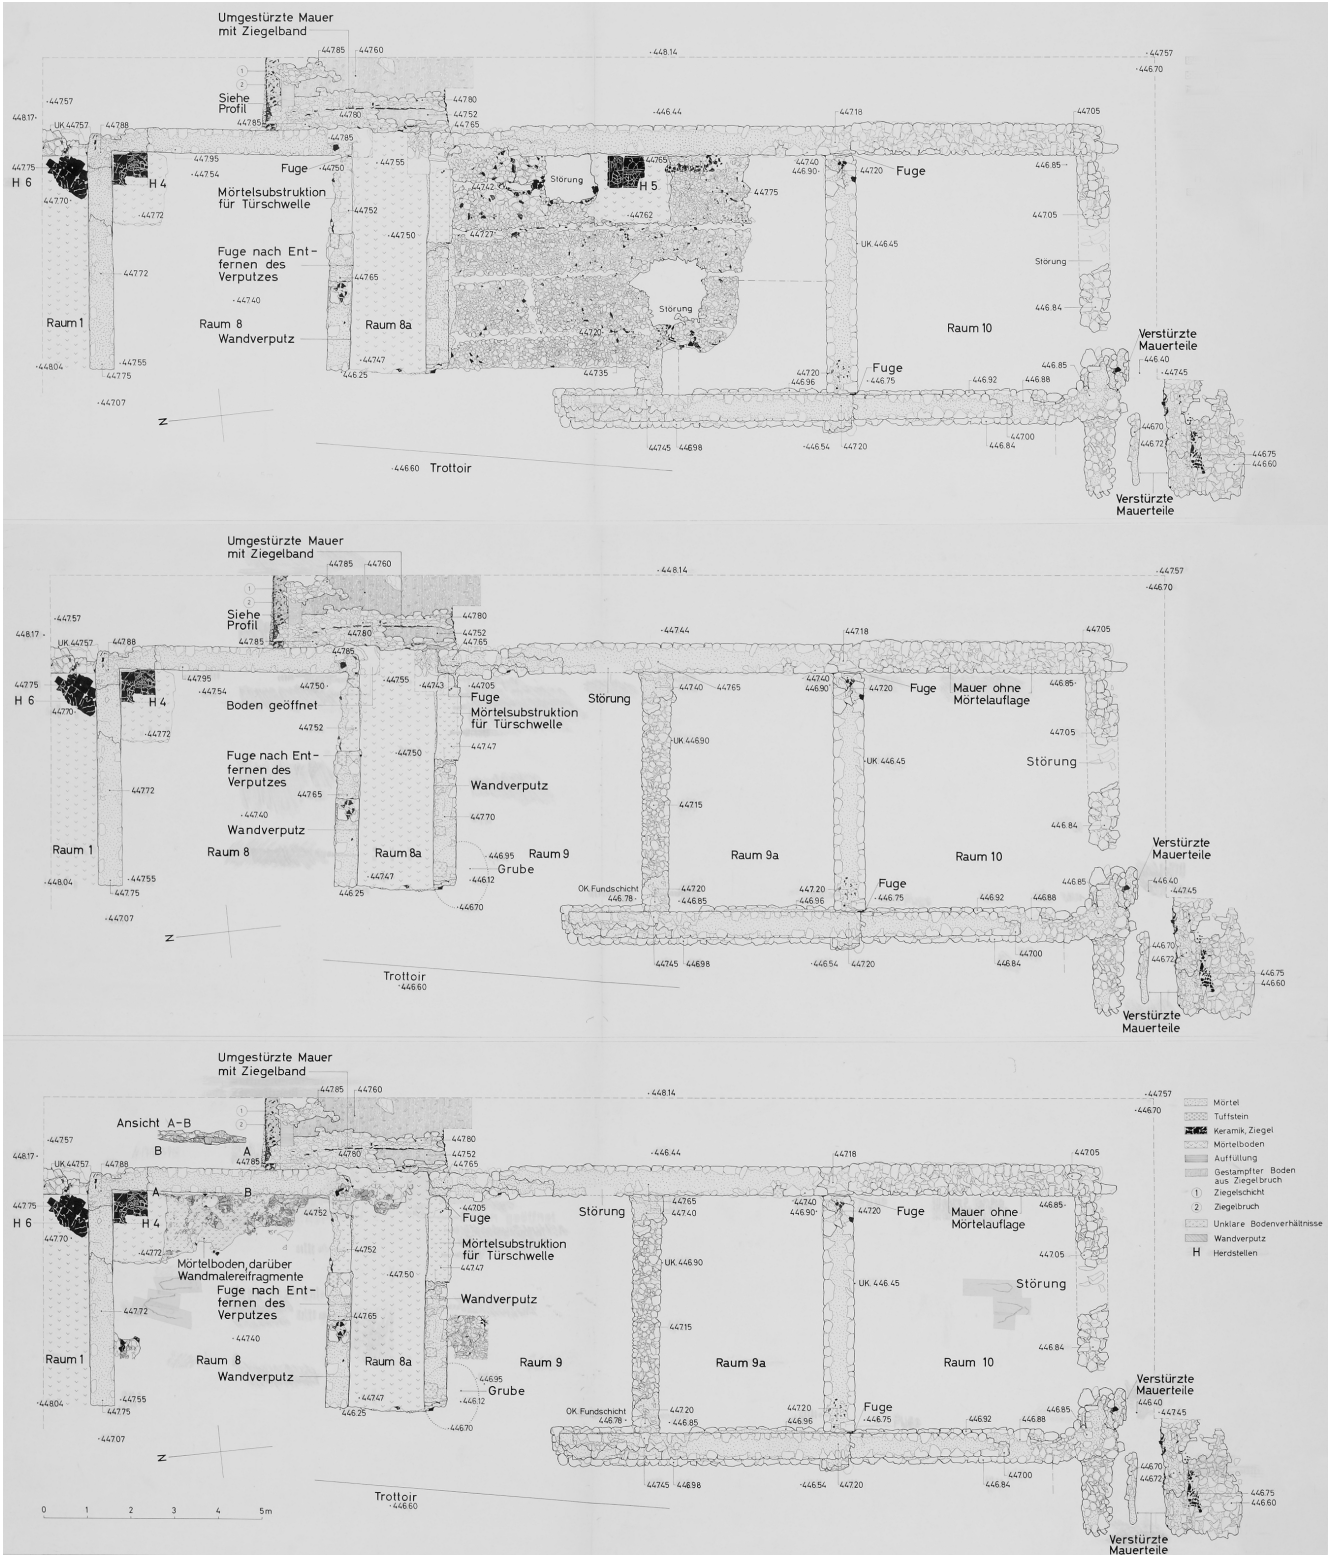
Umgestürzte Mauer mit Ziegelband
447.85 447.60
448.14
447.57
446.70
1
2
Siehe Profil
447.80
447.52
447.65
447.85
447.57
448.17
UK 447.57
447.88
446.44
447.18
447.05
447.85
447.75
H 6
H 4
447.95
447.54
Fuge
447.50
447.55
Störung
H 5
447.65
447.40
446.90
447.20
Fuge
446.85
447.70
Mörtelsubstruktion für Türschwelle
447.42
447.75
447.72
447.52
447.62
447.05
447.27
447.50
UK 446.45
Fuge nach Entfernen des Verputzes
Störung
447.65
447.72
447.40
446.84
Störung
Raum 1
Raum 8
Raum 8a
Raum 10
Wandverputz
447.20
Verstürzte Mauerteile
448.04
447.55
447.47
446.85
446.40
447.75
446.25
447.35
447.20
446.96
Fuge
446.75
446.92
446.88
447.45
447.07
Z
446.70
446.72
447.45
446.98
446.54
447.20
447.00
446.84
446.75
446.60
446.60
Trottoir
Verstürzte Mauerteile

Umgestürzte Mauer mit Ziegelband
447.85 447.60
448.14
447.57
446.70
1
2
Siehe Profil
447.57
447.80
448.17
UK 447.57
447.88
447.85
447.52
447.65
447.80
447.44
447.18
447.05
447.85
447.75
H 6
H 4
447.95
447.54
447.50
447.55
447.43
447.05
Fuge
Störung
447.40
447.65
447.40
446.90
447.20
Fuge
Mauer ohne Mörtelauflage
446.85
447.70
Boden geöffnet
Mörtelsubstruktion für Türschwelle
447.72
447.52
447.47
UK 446.90
UK 446.45
447.05
Störung
Fuge nach Entfernen des Verputzes
447.50
Wandverputz
447.72
447.65
447.15
447.40
447.70
446.84
Wandverputz
Verstürzte Mauerteile
Raum 1
Raum 8
Raum 8a
446.95
Raum 9
Raum 9a
Raum 10
448.04
447.55
447.47
Grube
446.12
OK Fundschicht 446.78
447.20
446.85
447.20
446.96
Fuge
446.75
446.92
446.88
446.85
446.40
447.45
447.75
446.25
446.70
447.07
Z
446.70
446.72
447.45
446.98
446.54
447.20
447.00
446.84
446.75
446.60
Trottoir
446.60
Verstürzte Mauerteile

Umgestürzte Mauer mit Ziegelband
447.85 447.60
448.14
447.57
446.70
1
2
Ansicht A–B
B
A
447.80
447.52
447.65
447.57
447.85
447.80
448.17
UK 447.57
447.88
446.44
447.18
447.05
447.75
H 6
H 4
A
B
447.52
447.05
Fuge
Störung
447.65
447.40
447.40
446.90
447.20
Fuge
Mauer ohne Mörtelauflage
446.85
447.70
447.72
Mörtelboden, darüber Wandmalereifragmente
447.52
Mörtelsubstruktion für Türschwelle
447.47
UK 446.90
UK 446.45
447.05
Störung
Fuge nach Entfernen des Verputzes
447.50
Wandverputz
447.72
447.65
447.15
447.40
446.84
Raum 1
Raum 8
Raum 8a
Raum 9
Raum 9a
Raum 10
Wandverputz
446.95
Grube
446.12
Verstürzte Mauerteile
448.04
447.55
447.47
OK Fundschicht 446.78
447.20
446.85
447.20
446.96
Fuge
446.75
446.92
446.88
446.85
446.40
447.45
447.75
446.25
446.70
447.07
Z
446.70
446.72
447.45
446.98
446.54
447.20
447.00
446.84
446.75
446.60
0 1 2 3 4 5m
Trottoir
446.60
Verstürzte Mauerteile

Mörtel
Tuffstein
Keramik, Ziegel
Mörtelboden
Auffüllung
Gestampfter Boden aus Ziegelbruch
1 Ziegelschicht
2 Ziegelbruch
Unklare Bodenverhältnisse
Wandverputz
H Herdstellen